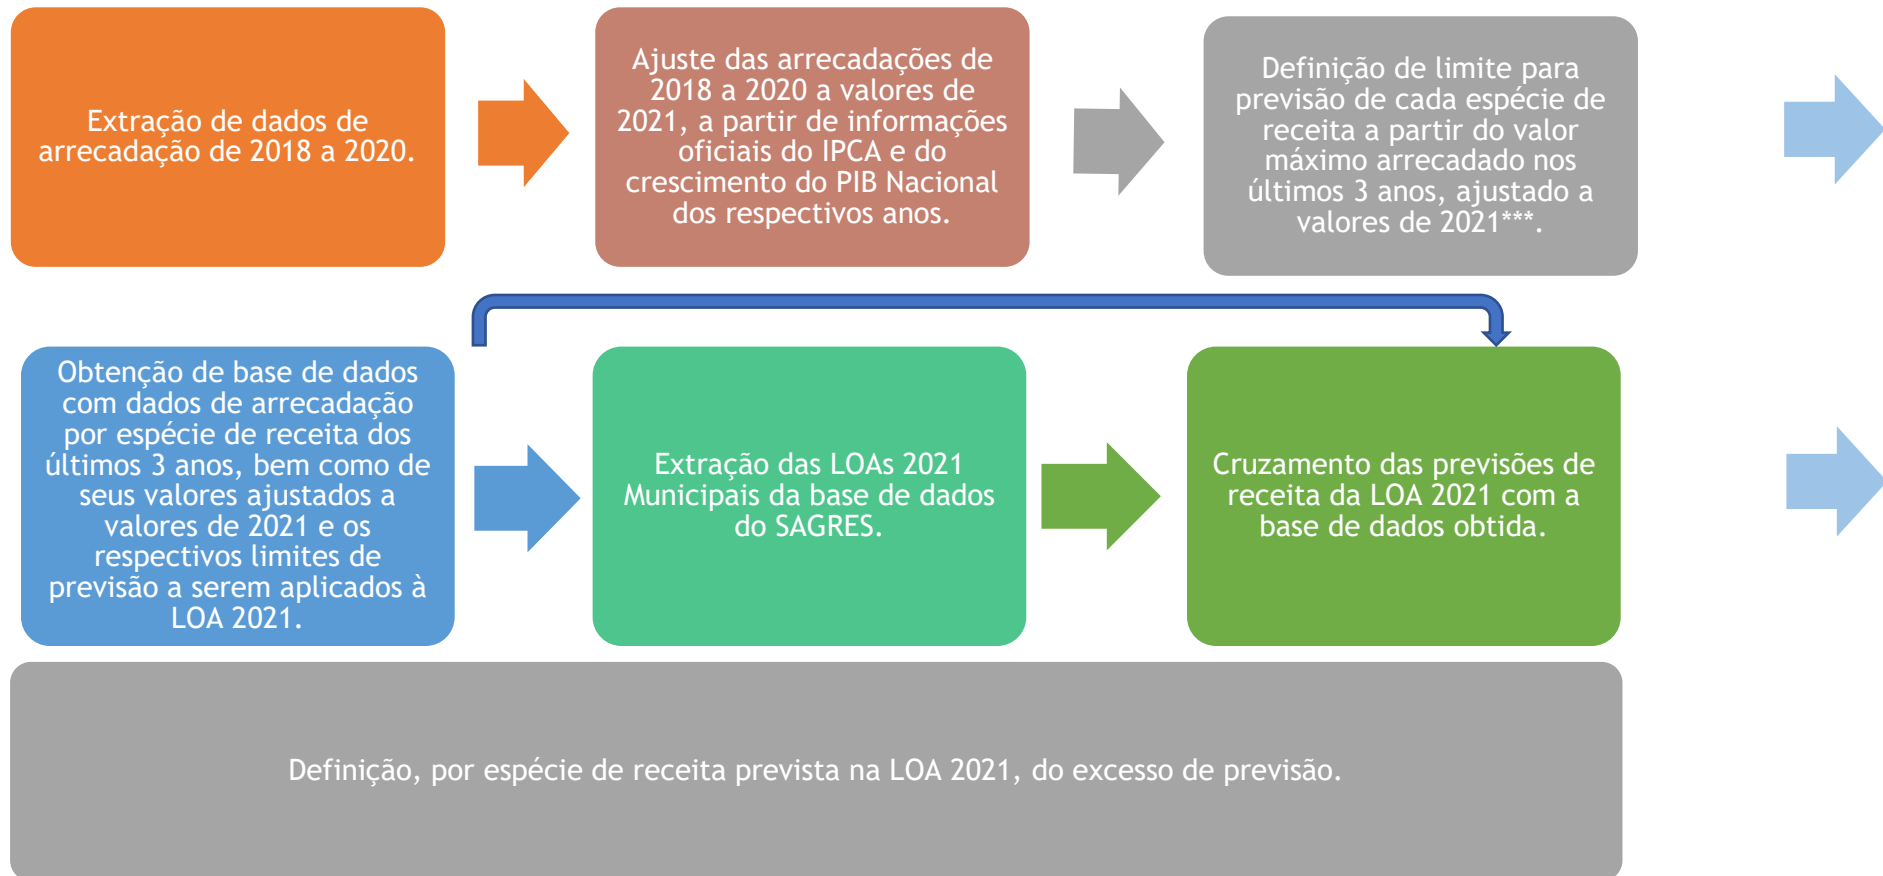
Extração de dados de arrecadação de 2018 a 2020.

Ajuste das arrecadações de 2018 a 2020 a valores de 2021, a partir de informações oficiais do IPCA e do crescimento do PIB Nacional dos respectivos anos.

Definição de limite para previsão de cada espécie de receita a partir do valor máximo arrecadado nos últimos 3 anos, ajustado a valores de 2021***.

Obtenção de base de dados com dados de arrecadação por espécie de receita dos últimos 3 anos, bem como de seus valores ajustados a valores de 2021 e os respectivos limites de previsão a serem aplicados à LOA 2021.

Extração das LOAs 2021 Municipais da base de dados do SAGRES.

Cruzamento das previsões de receita da LOA 2021 com a base de dados obtida.

Definição, por espécie de receita prevista na LOA 2021, do excesso de previsão.